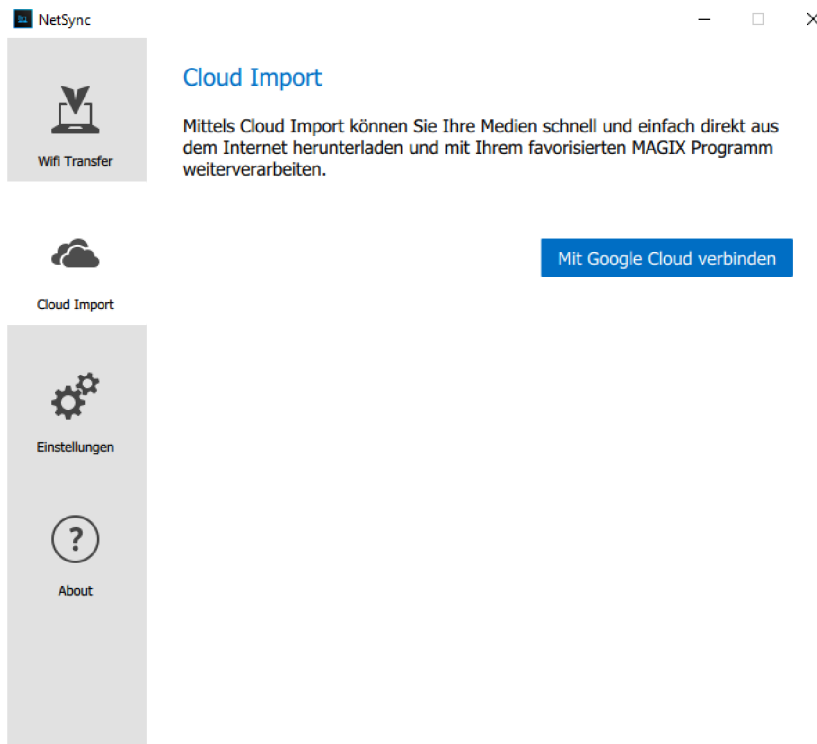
NetSync

Wifi Transfer

Cloud Import

Einstellungen

About

Cloud Import

Mittels Cloud Import können Sie Ihre Medien schnell und einfach direkt aus dem Internet herunterladen und mit Ihrem favorisierten MAGIX Programm weiterverarbeiten.

Mit Google Cloud verbinden